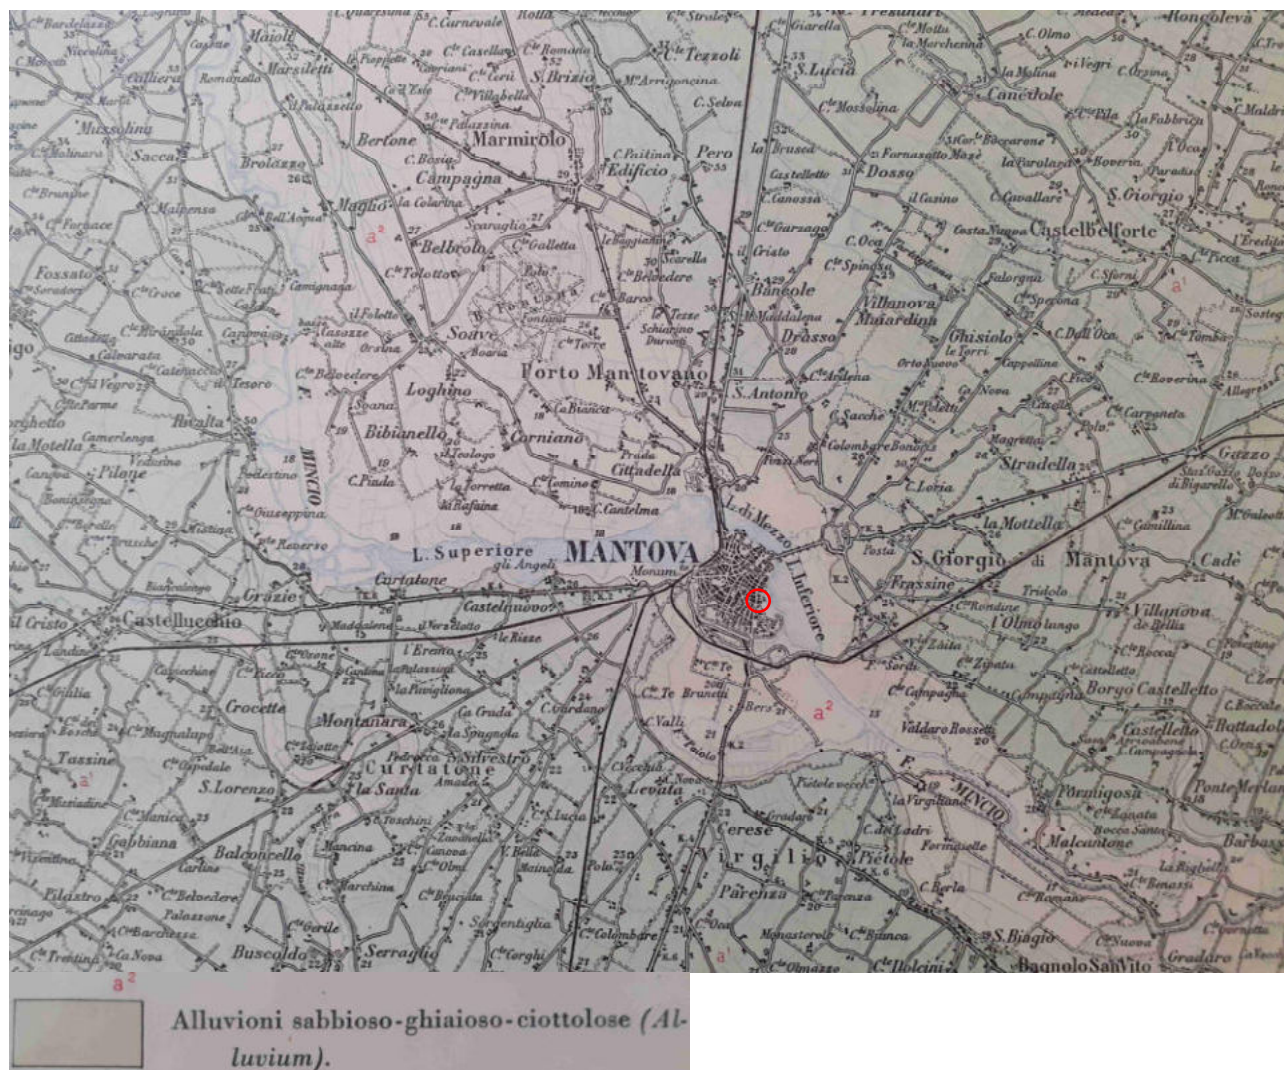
C.Quaresima C.Carnevale Rolla C.te Strale Giarella C.te Motta la Marchesina C.Olmo Roncoleva
C.te Bardelasso Nicolina Maioli C.te Casella C.te Romana C.te Tezzoli S.Lucia la Molina Vigri C.Orsina
C.Manca Cilliera Romanella Marsiletti C.te Ceri S.Brizio M.te Arrigoncina Canedole C.te Maldi
S.Marco il Palazzetto C.te Villabella C.Selva C.te Mosselina C.Pila la Fabbrica
Mussolina Sacca Bertone Marmirolo C.Paitina Pero la Brusca Fornasotto Mosè Boccarone Boveria
C.Molinara Brolazzo C.Bosio Edificio Castelletto Dosso la Parolara Paradiso
C.te Brunine Campagna 29 C.Canossa il Casino C.Cavallara S.Giorgio
C.Fornace Malpensa Maglio la Colarina Sparaglio C.te Galletta le Baggiana Scarella C.te Garzaga C.Oca Costa Nuova Castelbelforte
a$^2$ Belbrolo 21 Cristo C.te Spinosa l'Eredità
Fossato C.Bell'Acqua C.te Tolotto Bolo C.te Belvedere Bancole Falzogna C.Sforni Picca
Soradore Croce C.te Sette Frati Camignana C.te Barco Villanova Maiardina C.te Spezona a$^1$
C.te Mirandola il Folotto Tezze M.te Maddalena Ghisiolo C.Dall'Oca Sostegno
Gittadella Canovazza Casazze alte Soave Fontana Schiarino Duroni Drasso le Torri C.te Tomba
igo Calcarata Orsina Boaria C.te Torre Orto Nuovo Cappellina
C.te Calemacco Tesoro C.te Belvedere Porto Mantovano S.Antonio C.te Ardena C.Nova C.Fico C.te Roverina Allegrezza
C.te Vegro Loghino C.Bianca C.Sacche M.te Poletti Stradella C.te Carpaneta
C.te Parma Spana Colombare Bonoma Magretta Polo
rghetto Rivalta Bibianello Corniano Prada Porta Nera Gazzo
la Motella Camerlenga Cittadella C.Loria Stra Gazzo Dosso di Bigarello
Canova Volpara C.Teologo C.Pinda Torretta C.te Comino la Mottella M.Galeotti
Pilone Bedestino MINCIO C.Rafaina 18 C.Cantelma L. di Mezzo C.Gamillina
Boninsegna Giuseppina Posta S.Giorgio di Mantova Cadè
Bufalo Brusche Malina Reverso L. Superiore MANTOVA gli Angeli Monum. L. Inferiore Frassine
Bordonazzo Grazie Curtatone Tridolo Villanova de Bellis
il Cristo Castellucchio Castelnuovo Madalena Versaletto le Rizze C.te Rondine l'Olmo lungo Ponte
Landina C.te Orone l'Eremo 25 Zaita C.Zipata C.Rocca
Boccaccine C.te Ricca Pilastro C.te Te Castelletto
C.Giulia la Riviglioncina C.te Te Brunetti C.te Campagna Compagnia Borgo Castelletto
Crocette C.Grada C.Gardone a$^2$ C.Roccale
C.te dei Boschi C.te Magnalupo Montanara la Spagnola C.Valli Bers Valdaro Rossetto Castelletto Bottadola
Tassine C.te Gafotto S.Silvestro Paiolo C.Orsa
a$^1$ C.te Ospitale Petrocca Curtatone Amadei Cucchi Nova Pietole vecchia F. MINCIO Porrigosa
S.Lorenzo la Sarda Levata la Virgiliana C.te Lonata Ponte Merlano
Mariadine C.te Manica Toschini C.Luca Gradaro C.dei Ladri Fornacelle Bocca Santa Barbasso
Gabbiana Zanichelle Mancina C.Caneva Belle Cerese Malcantone
Visentina Balconcello C.Olmi Mainada Polo Virgilio Pietole La Rocchetta
Carlina C.te Marchina C.te Bruciata C.Berla C.te Romana C.te Benassi
Pilastro C.te Belvedere Palazzone Sorgentiglia Parenza C.te Parenza
rinago C.te Barchessa C.Gerile C.te Colombare Monasterolo C.te Bianca S.Biagio C.Nuova Carnella
C.te Trentina Ca Nova Buscoldo Serraglio C.Gorghi C.Oca a$^1$ C.te Olmazzo C.te Dolcini Bagnolo San Vito Gradaro

a$^2$
Alluvioni sabbioso-ghiaioso-ciottolose (Alluvium).